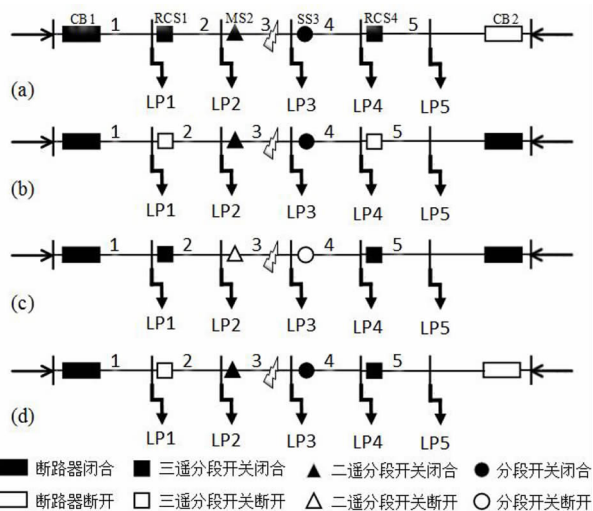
CB1 1 RCS1 2 MS2 3 SS3 4 RCS4 5 CB2

(a)
LP1 LP2 LP3 LP4 LP5

1 2 3 4 5
(b)
LP1 LP2 LP3 LP4 LP5

1 2 3 4 5
(c)
LP1 LP2 LP3 LP4 LP5

1 2 3 4 5
(d)
LP1 LP2 LP3 LP4 LP5

断路器闭合 三遥分段开关闭合 二遥分段开关闭合 分段开关闭合
断路器断开 三遥分段开关断开 二遥分段开关断开 分段开关断开